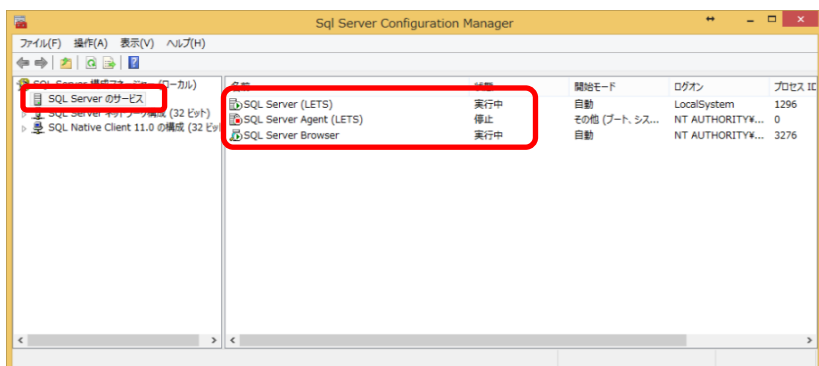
Sql Server Configuration Manager

ファイル(F) 操作(A) 表示(V) ヘルプ(H)

SQL Server 構成マネージャー (ローカル)
SQL Server のサービス
SQL Server ネットワークの構成 (32 ビット)
SQL Native Client 11.0 の構成 (32 ビッ

| 名前 | 状態 | 開始モード | ログオン | プロセス ID |
|---|---|---|---|---|
| SQL Server (LETS) | 実行中 | 自動 | LocalSystem | 1296 |
| SQL Server Agent (LETS) | 停止 | その他 (ブート、シス... | NT AUTHORITY¥... | 0 |
| SQL Server Browser | 実行中 | 自動 | NT AUTHORITY¥... | 3276 |